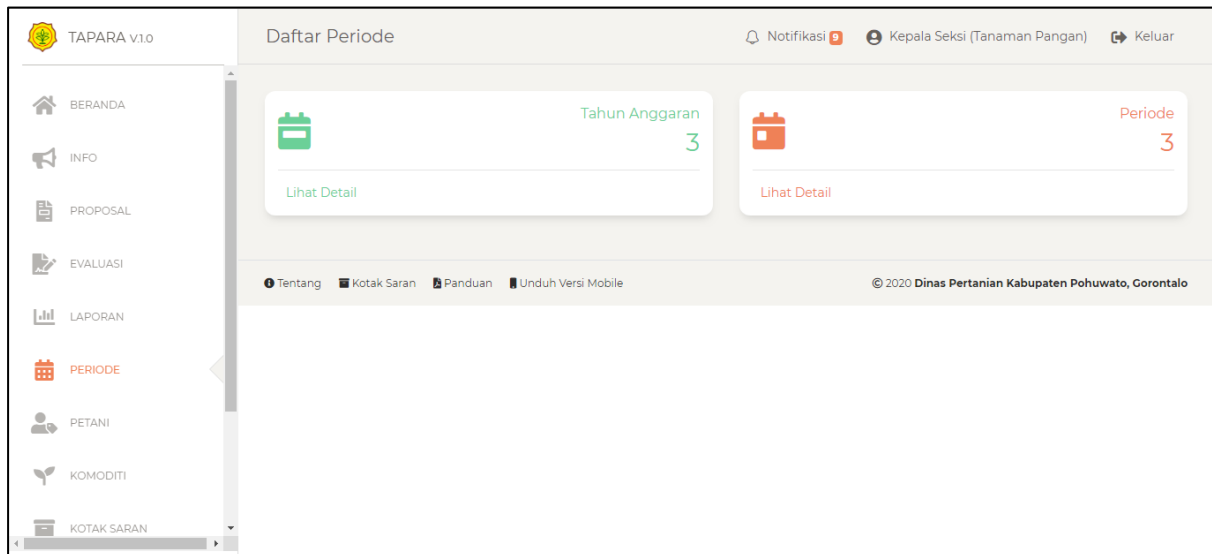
TAPARA V.1.0

BERANDA

INFO

PROPOSAL

EVALUASI

LAPORAN

PERIODE

PETANI

KOMODITI

KOTAK SARAN

Daftar Periode

Notifikasi 9

Kepala Seksi (Tanaman Pangan)

Keluar

Tahun Anggaran
3

Lihat Detail

Periode
3

Lihat Detail

Tentang Kotak Saran Panduan Unduh Versi Mobile

© 2020 Dinas Pertanian Kabupaten Pohuwato, Gorontalo